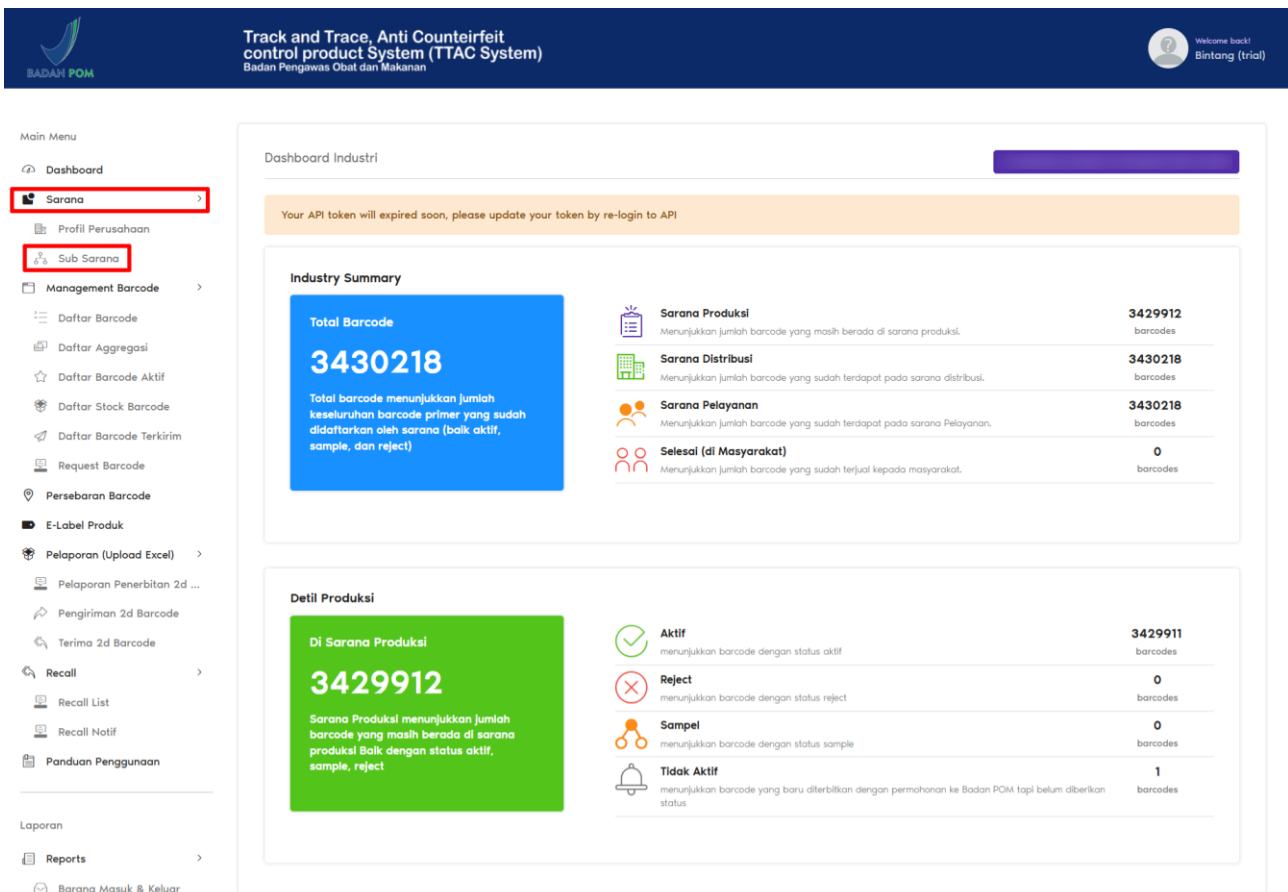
BADAN POM

Track and Trace, Anti Counteirfeit control product System (TTAC System)
Badan Pengawas Obat dan Makanan

Welcome back!
Bintang (trial)

Main Menu
Dashboard
Sarana
Profil Perusahaan
Sub Sarana
Management Barcode
Daftar Barcode
Daftar Aggregasi
Daftar Barcode Aktif
Daftar Stock Barcode
Daftar Barcode Terkirim
Request Barcode
Persebaran Barcode
E-Label Produk
Pelaporan (Upload Excel)
Pelaporan Penerbitan 2d ...
Pengiriman 2d Barcode
Terima 2d Barcode
Recall
Recall List
Recall Notif
Panduan Penggunaan

Laporan
Reports
Barang Masuk & Keluar

Dashboard Industri

Your API token will expired soon, please update your token by re-login to API

Industry Summary

Total Barcode
3430218
Total barcode menunjukkan jumlah keseluruhan barcode primer yang sudah didaftarkan oleh sarana (baik aktif, sample, dan reject)

Sarana Produksi
Menunjukkan jumlah barcode yang masih berada di sarana produksi.
3429912
barcodes

Sarana Distribusi
Menunjukkan jumlah barcode yang sudah terdapat pada sarana distribusi.
3430218
barcodes

Sarana Pelayanan
Menunjukkan jumlah barcode yang sudah terdapat pada sarana Pelayanan.
3430218
barcodes

Selesai (di Masyarakat)
Menunjukkan jumlah barcode yang sudah terjual kepada masyarakat.
0
barcodes

Detil Produksi

Di Sarana Produksi
3429912
Sarana Produksi menunjukkan jumlah barcode yang masih berada di sarana produksi Baik dengan status aktif, sample, reject

Aktif
menunjukkan barcode dengan status aktif
3429911
barcodes

Reject
menunjukkan barcode dengan status reject
0
barcodes

Sampel
menunjukkan barcode dengan status sample
0
barcodes

Tidak Aktif
menunjukkan barcode yang baru diterbitkan dengan permohonan ke Badan POM tapi belum diberikan status
1
barcodes